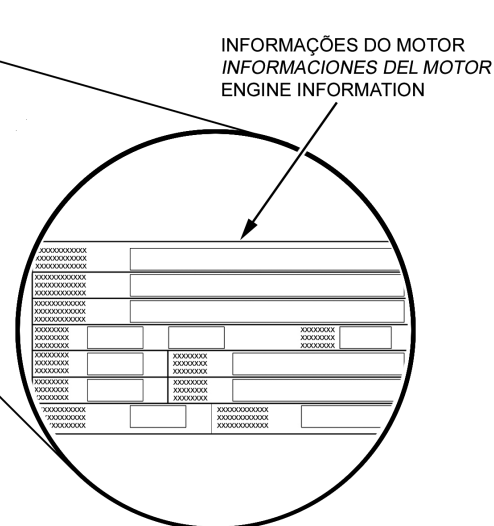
INFORMAÇÕES DO MOTOR
*INFORMACIONES DEL MOTOR*
ENGINE INFORMATION

XXXXXXXXXXXX
XXXXXXXXXXXX
XXXXXXXXXXXX

XXXXXXXXXXXX
XXXXXXXXXXXX
XXXXXXXXXXXX

XXXXXXXXXXXX
XXXXXXXXXXXX
XXXXXXXXXXXX

XXXXXXXX
XXXXXXXX
XXXXXXXX

XXXXXXXX
XXXXXXXX
XXXXXXXX

XXXXXXXX
XXXXXXXX
XXXXXXXX

XXXXXXXX
XXXXXXXX
XXXXXXXX

XXXXXXXX
XXXXXXXX
XXXXXXXX

XXXXXXXX
XXXXXXXX
XXXXXXXX

XXXXXXXX
XXXXXXXX
XXXXXXXX

XXXXXXXXXXXX
XXXXXXXXXXXX
XXXXXXXXXXXX

XXXXXXXXXXXX
XXXXXXXXXXXX
XXXXXXXXXXXX